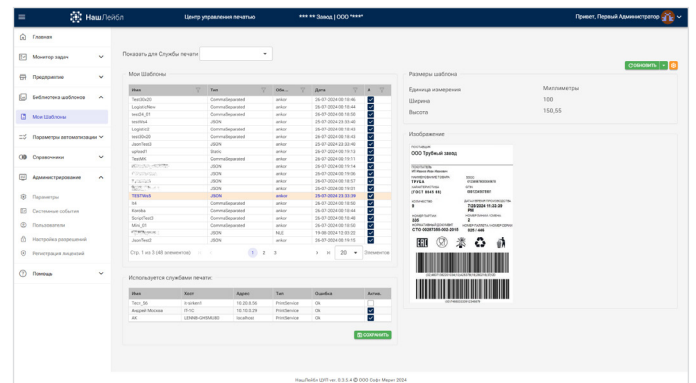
НашЛейбл Центр управления печатью *** ** Завод | ООО "****" Привет, Первый Администратор

Главная
Монитор заданий
Предприятие
Библиотека шаблонов
Мои Шаблоны
Параметры автоматизации
Справочники
Администрирование
Параметры
Системные события
Пользователи
Настройка разрешений
Регистрация лицензий
Помощь

Показать для Службы печати

ОБНОВИТЬ

Мои Шаблоны

| Имя | Тип | Обн... | Дата | A |
|---|---|---|---|---|
| Test30x20 | CommaSeparated | ankor | 26-07-2024 00:19:46 | |
| LogisticNew | CommaSeparated | ankor | 26-07-2024 00:19:44 | |
| test24_01 | CommaSeparated | ankor | 26-07-2024 00:19:50 | |
| test464 | JSON | ankor | 26-07-2024 23:33:40 | |
| Logistic2 | CommaSeparated | ankor | 26-07-2024 00:19:43 | |
| test30x20 | CommaSeparated | ankor | 26-07-2024 00:19:43 | |
| JsonTest3 | JSON | ankor | 25-07-2024 22:49:49 | |
| sgfsedf | Static | ankor | 26-07-2024 00:19:13 | |
| TestMX | CommaSeparated | ankor | 26-07-2024 00:19:11 | |
| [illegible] | CommaSeparated | ankor | 26-07-2024 00:19:14 | |
| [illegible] | CommaSeparated | ankor | 26-07-2024 00:19:06 | |
| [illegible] | CommaSeparated | ankor | 26-07-2024 00:18:57 | |
| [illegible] | CommaSeparated | ankor | 26-07-2024 00:19:01 | |
| TESTRWS | JSON | ankor | 26-07-2024 23:33:39 | |
| 54 | CommaSeparated | ankor | 26-07-2024 00:19:44 | |
| Kamba | CommaSeparated | ankor | 26-07-2024 00:18:44 | |
| ScopeTest3 | CommaSeparated | ankor | 26-07-2024 00:18:46 | |
| Mini_01 | CommaSeparated | ankor | 26-07-2024 00:18:50 | |
| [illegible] | NLE | ankor | 19-06-2024 12:33:20 | |
| JsonTest2 | JSON | ankor | 26-07-2024 23:33:39 | |

Стр. 1 из 3 (48 элементов) 1 2 3 20 Элементов

Используется службами печати:

| Имя | Хост | Адрес | Тип | Ошибка | Актив. |
|---|---|---|---|---|---|
| Тест_56 | it-ankor1 | 10.20.0.50 | PrintService | Ok | |
| Андрей Москва | IT-1C | 10.10.0.29 | PrintService | Ok | |
| AK | LENWB-GHSAU80 | localhost | PrintService | Ok | |

СОХРАНИТЬ

Размеры шаблона
Единица измерения Миллиметры
Ширина 100
Высота 150,55

Изображение

ООО Трубный завод

НашЛейбл ЦУП вер. 0.3.5.4 © ООО Софт Маркет 2024